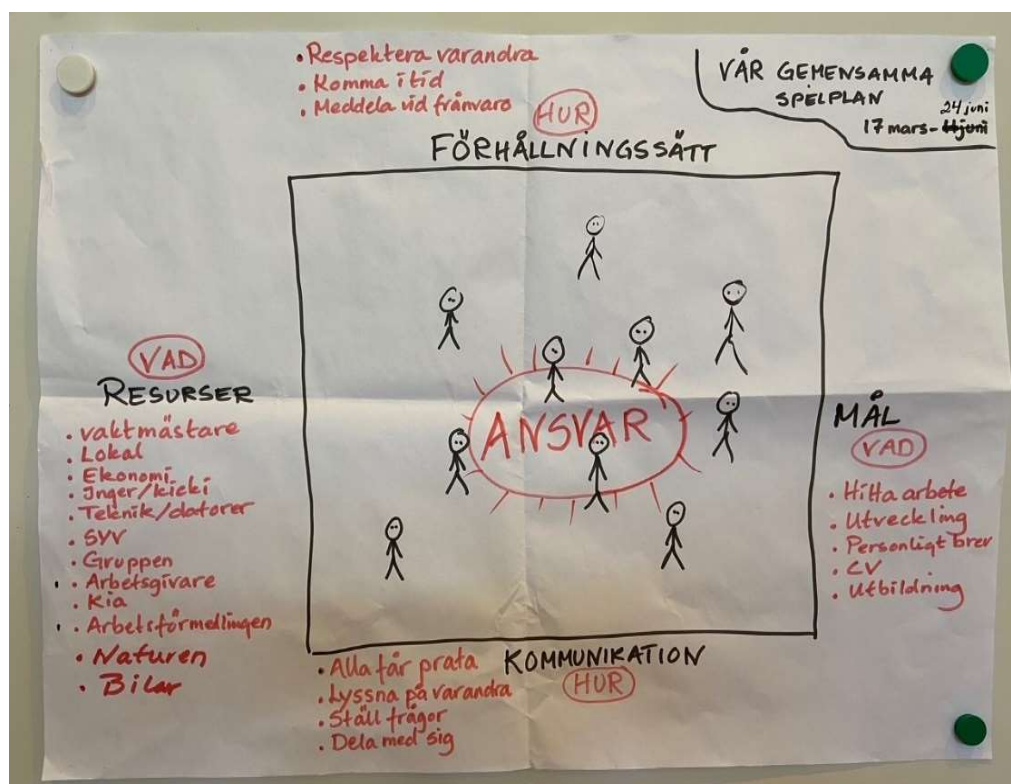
• Respektera varandra
• Komma i tid
• Meddela vid frånvaro

HUR

FÖRHÅLLNINGSSÄTT

VÅR GEMENSAMMA SPELPLAN
17 mars - ~~11 juni~~ 24 juni

ANSVAR

VAD
RESURSER
• Vaktmästare
• Lokal
• Ekonomi
• Inger/kicki
• Teknik/datorer
• SYV
• Gruppen
• Arbetsgivare
• Kia
• Arbetsförmedlingen
• Naturen
• Bilar

MÅL
VAD
• Hitta arbete
• Utveckling
• Personligt brev
• CV
• Utbildning

KOMMUNIKATION
HUR
• Alla får prata
• Lyssna på varandra
• Ställ frågor
• Dela med sig